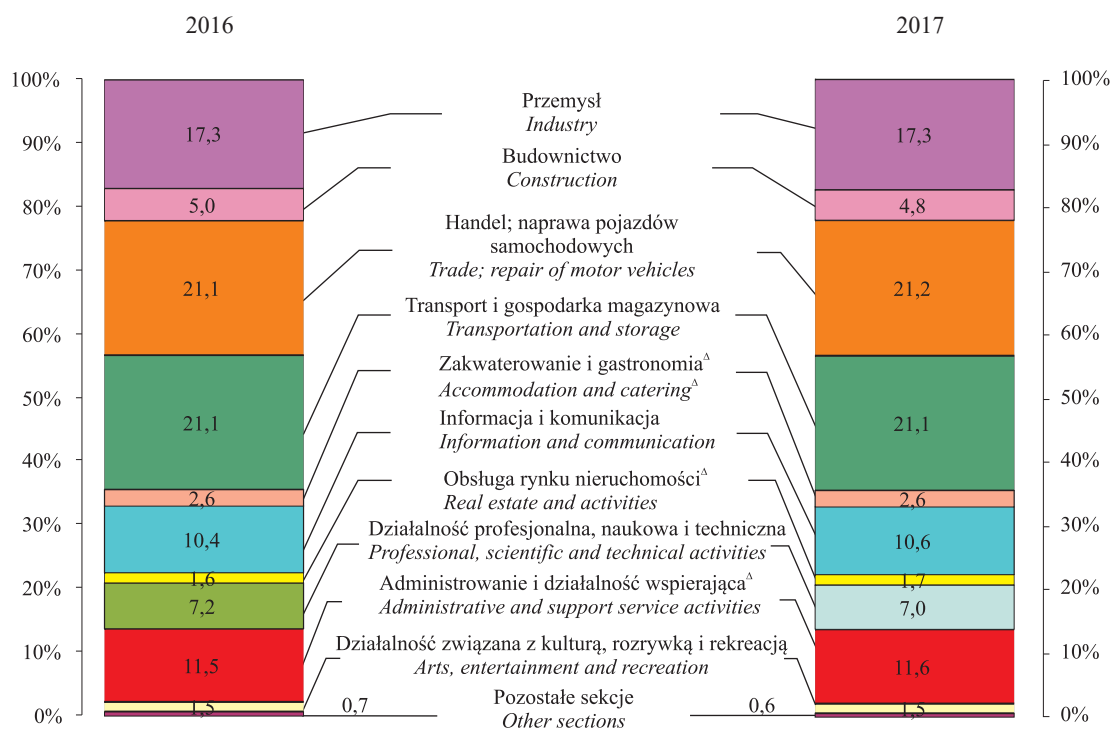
2016

2017

100%
90%
80%
70%
60%
50%
40%
30%
20%
10%
0%

17,3
5,0
21,1
21,1
2,6
10,4
1,6
7,2
11,5
1,5
0,7

Przemysł
*Industry*

Budownictwo
*Construction*

Handel; naprawa pojazdów samochodowych
*Trade; repair of motor vehicles*

Transport i gospodarka magazynowa
*Transportation and storage*

Zakwaterowanie i gastronomia$^{\Delta}$
*Accommodation and catering*$^{\Delta}$

Informacja i komunikacja
*Information and communication*

Obsługa rynku nieruchomości$^{\Delta}$
*Real estate and activities*

Działalność profesjonalna, naukowa i techniczna
*Professional, scientific and technical activities*

Administrowanie i działalność wspierająca$^{\Delta}$
*Administrative and support service activities*

Działalność związana z kulturą, rozrywką i rekreacją
*Arts, entertainment and recreation*

Pozostałe sekcje
*Other sections*

17,3
4,8
21,2
21,1
2,6
10,6
1,7
7,0
11,6
1,5
0,6

100%
90%
80%
70%
60%
50%
40%
30%
20%
10%
0%